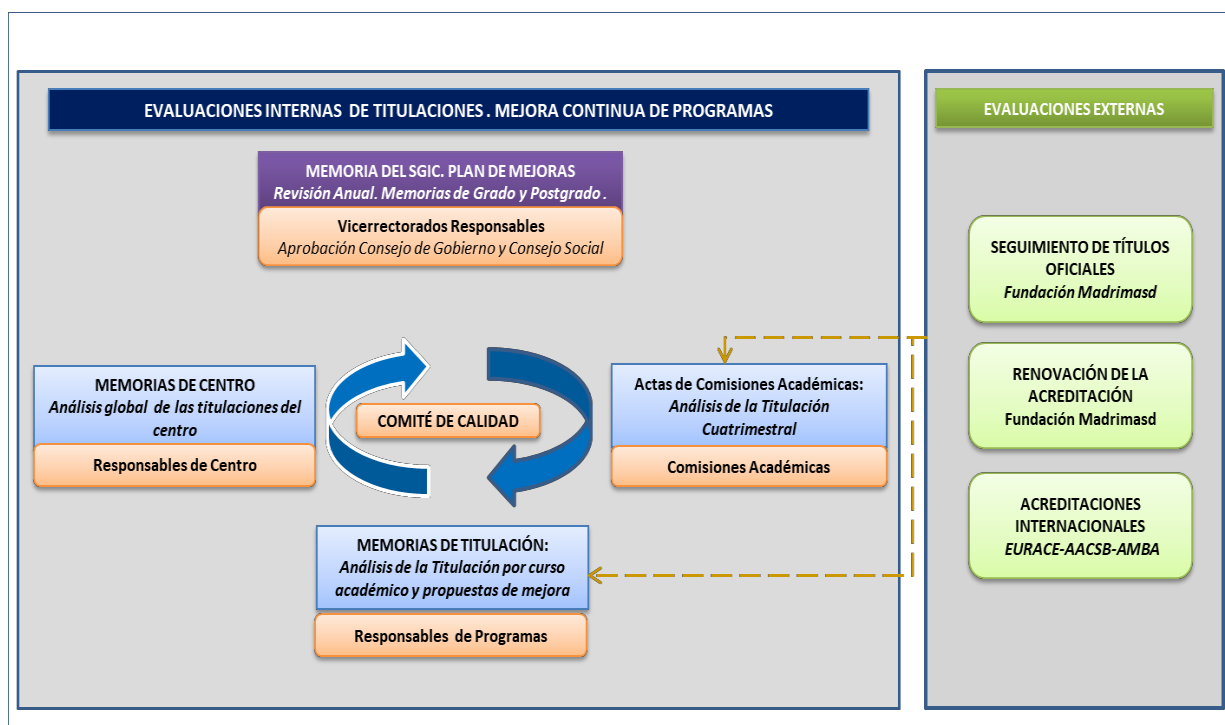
EVALUACIONES INTERNAS DE TITULACIONES . MEJORA CONTINUA DE PROGRAMAS

MEMORIA DEL SGIC. PLAN DE MEJORAS
Revisión Anual. Memorias de Grado y Postgrado .

Vicerrectorados Responsables
Aprobación Consejo de Gobierno y Consejo Social

MEMORIAS DE CENTRO
Análisis global de las titulaciones del centro

Responsables de Centro

COMITÉ DE CALIDAD

Actas de Comisiones Académicas:
Análisis de la Titulación Cuatrimestral

Comisiones Académicas

MEMORIAS DE TITULACIÓN:
Análisis de la Titulación por curso académico y propuestas de mejora

Responsables de Programas

EVALUACIONES EXTERNAS

SEGUIMIENTO DE TÍTULOS OFICIALES
Fundación Madrimasd

RENOVACIÓN DE LA ACREDITACIÓN
Fundación Madrimasd

ACREDITACIONES INTERNACIONALES
EURACE-AACSB-AMBA